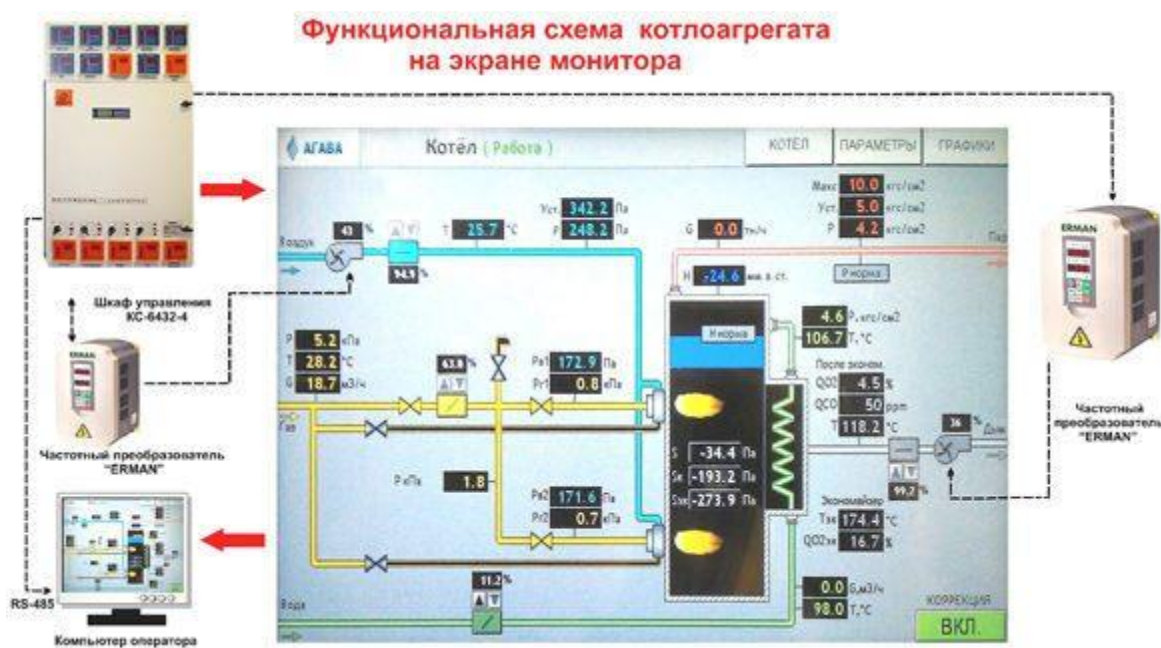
Функциональная схема котлоагрегата
на экране монитора

АГАВА
Котёл ( Работа )
КОТЁЛ
ПАРАМЕТРЫ
ГРАФИКИ

Макс 10.0 кгс/см2
Уст. 5.0 кгс/см2
P 4.2 кгс/см2

Уст. 342.2 Па
P 248.2 Па

Воздух
43 %
94.9 %
T 25.7 °C

G 0.0 тн/ч
Пар
H -24.6 мм. в. ст.
P норма
H норма

4.6 P, кгс/см2
106.7 T, °C
После эконом.
QO2 4.5 %
QCO 50 ppm
T 118.2 °C

P 5.2 кПа
T 28.2 °C
G 18.7 м3/ч
63.8 %
Pr1 172.9 Па
Pr1 0.8 кПа
Газ

S -34.4 Па
Sк -193.2 Па
Sэк -273.9 Па

36 %
Дым
99.7 %

P кПа 1.8
Pв2 171.6 Па
Pr2 0.7 кПа

Экономайзер
Tэк 174.4 °C
QO2эк 16.7 %

11.2 %
Вода
0.0 G, м3/ч
98.0 T, °C
КОРРЕКЦИЯ
ВКЛ.

Шкаф управления
КС-6432-4

ERMAN
Частотный преобразователь
"ERMAN"

ERMAN
Частотный преобразователь
"ERMAN"

RS-485
Компьютер оператора